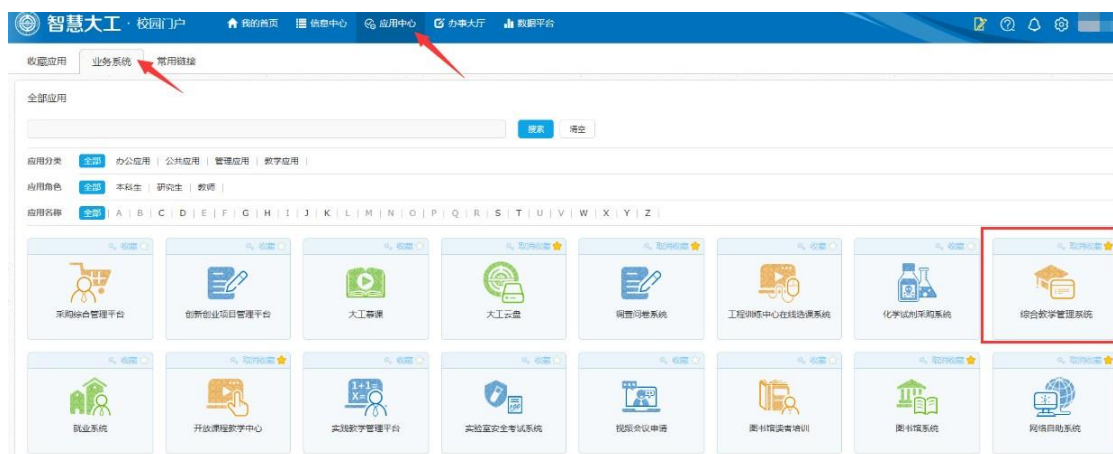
智慧大工 · 校园门户 我的首页 信息中心 应用中心 办事大厅 数据平台

收藏应用 业务系统 常用链接

全部应用

搜索 清空

应用分类 全部 | 办公应用 | 公共应用 | 管理应用 | 教学应用 |

应用角色 全部 | 本科生 | 研究生 | 教师 |

应用名称 全部 | A | B | C | D | E | F | G | H | I | J | K | L | M | N | O | P | Q | R | S | T | U | V | W | X | Y | Z |

收藏 采购综合管理平台
收藏 创新创业项目管理平台
收藏 大工慕课
取消收藏 大工云盘
取消收藏 调查问卷系统
收藏 工程训练中心在线选课系统
收藏 化学试剂采购系统
取消收藏 综合教学管理系统

收藏 就业系统
取消收藏 开放课程教学中心
收藏 实践教学管理平台
收藏 实验室安全考试系统
收藏 视频会议申请
收藏 图书馆读者培训
取消收藏 图书馆系统
取消收藏 网络自助系统